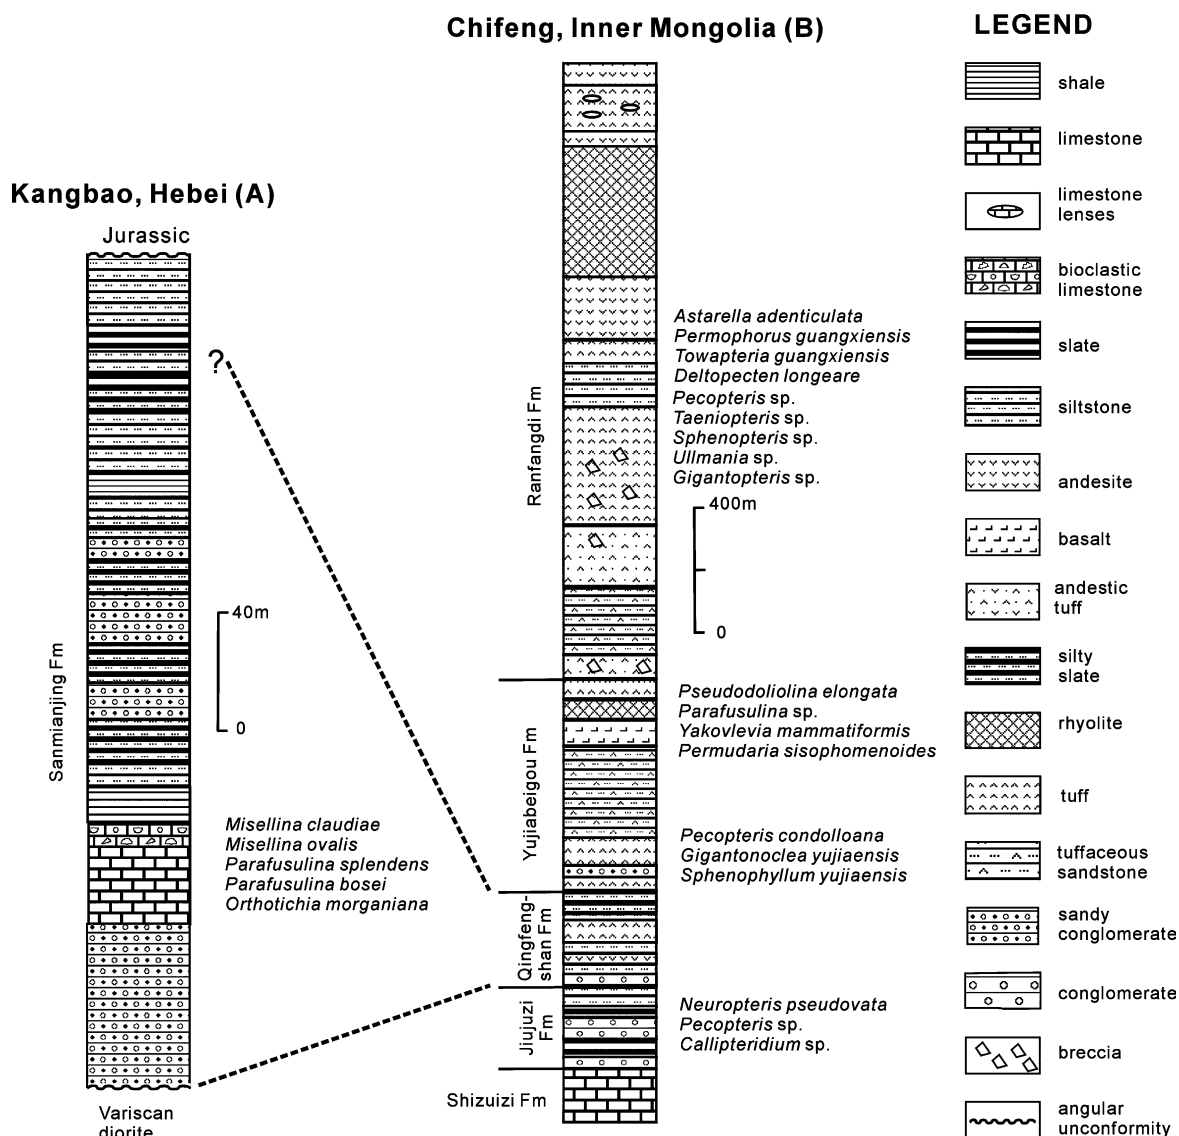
Chifeng, Inner Mongolia (B)

LEGEND

shale
limestone
limestone lenses
bioclastic limestone
slate
siltstone
andesite
basalt
andestic tuff
silty slate
rhyolite
tuff
tuffaceous sandstone
sandy conglomerate
conglomerate
breccia
angular unconformity

Kangbao, Hebei (A)

Jurassic

?

40m

0

Sanmianjing Fm

Misellina claudiae
Misellina ovalis
Parafusulina splendens
Parafusulina bosei
Orthotichia morganiana

Variscan diorite

Ranfangdi Fm

Astarella adenticulata
Permophorus guangxiensis
Towapteria guangxiensis
Deltopecten longeare
Pecopteris sp.
Taeniopteris sp.
Sphenopteris sp.
Ullmania sp.
Gigantopteris sp.

400m

0

Yujiabeigou Fm

Pseudodoliolina elongata
Parafusulina sp.
Yakovlevia mammatiformis
Permudaria sisophomenoides

Pecopteris condolloana
Gigantonoclea yujiaensis
Sphenophyllum yujiaensis

Qingfengshan Fm

Jiujuzi Fm

Neuropteris pseudovata
Pecopteris sp.
Callipteridium sp.

Shizuizi Fm